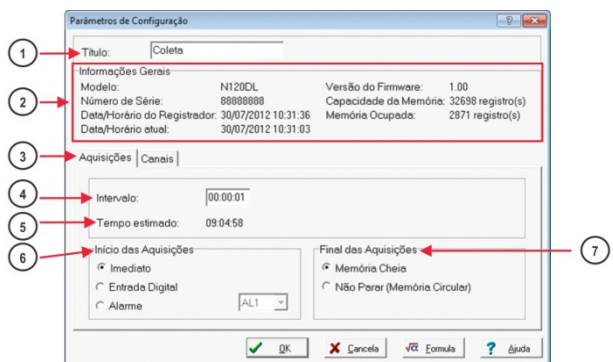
Parâmetros de Configuração

1

Título: Coleta

2

Informações Gerais

Modelo: N120DL

Número de Série: 88888888

Data/Horário do Registrador: 30/07/2012 10:31:36

Data/Horário atual: 30/07/2012 10:31:03

Versão do Firmware: 1.00

Capacidade da Memória: 32698 registro(s)

Memória Ocupada: 2871 registro(s)

3

Aquisições | Canais

4

Intervalo: 00:00:01

5

Tempo estimado: 09:04:58

6

Início das Aquisições

Imediato

Entrada Digital

Alarme AL1

7

Final das Aquisições

Memória Cheia

Não Parar (Memória Circular)

OK

Cancela

Formula

Ajuda